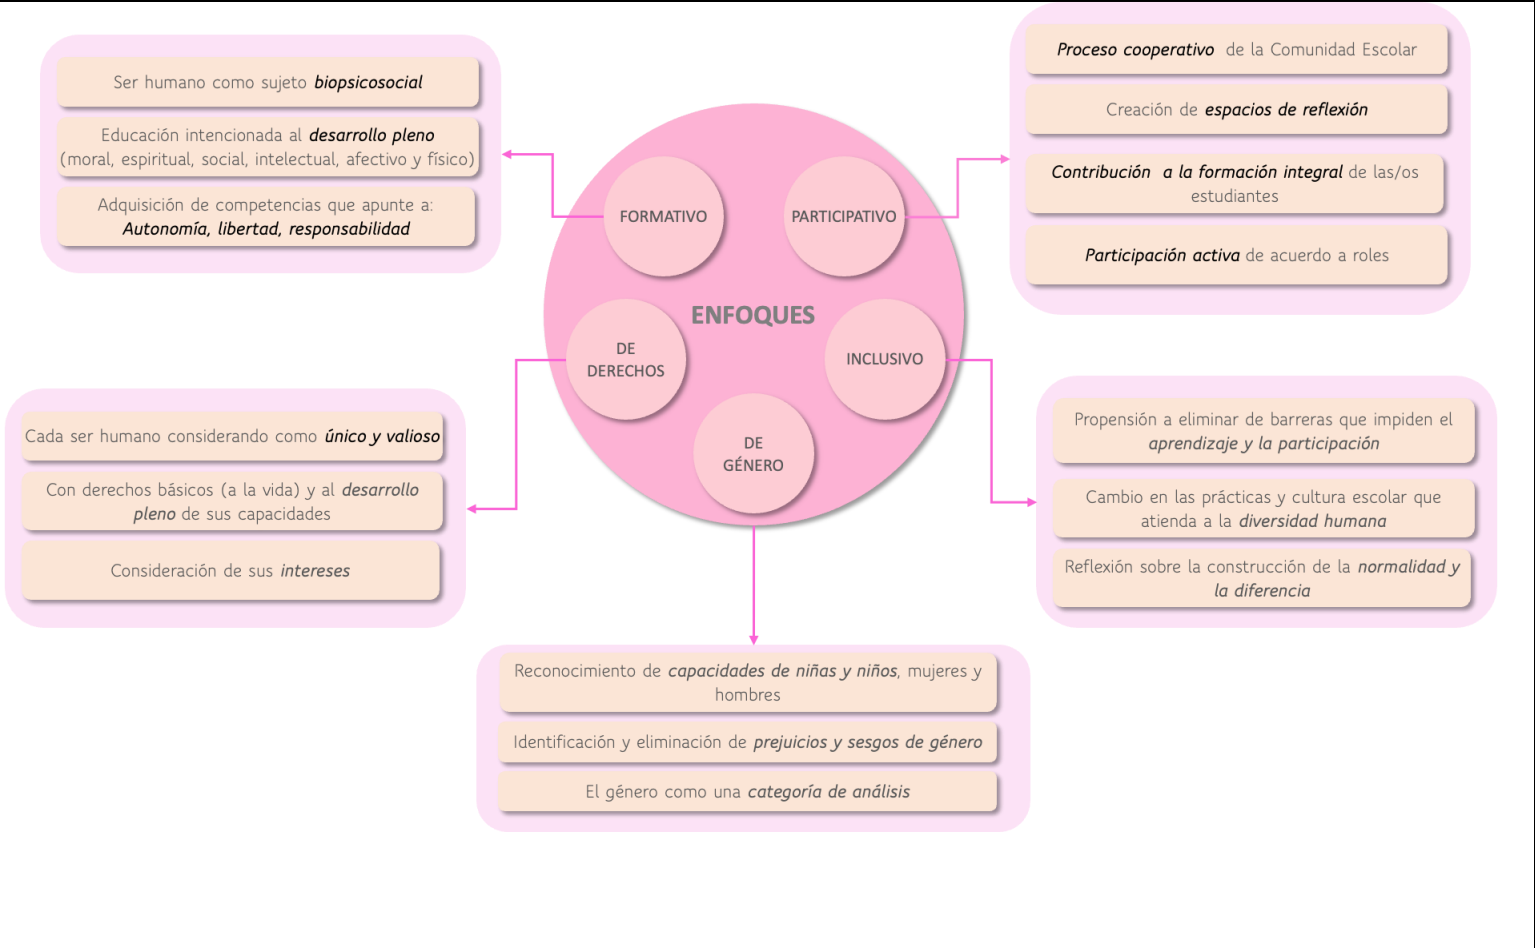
ENFOQUES

FORMATIVO

Ser humano como sujeto biopsicosocial

Educación intencionada al desarrollo pleno (moral, espiritual, social, intelectual, afectivo y físico)

Adquisición de competencias que apunte a: Autonomía, libertad, responsabilidad

PARTICIPATIVO

Proceso cooperativo de la Comunidad Escolar

Creación de espacios de reflexión

Contribución a la formación integral de las/os estudiantes

Participación activa de acuerdo a roles

DE DERECHOS

Cada ser humano considerando como único y valioso

Con derechos básicos (a la vida) y al desarrollo pleno de sus capacidades

Consideración de sus intereses

INCLUSIVO

Propensión a eliminar de barreras que impiden el aprendizaje y la participación

Cambio en las prácticas y cultura escolar que atienda a la diversidad humana

Reflexión sobre la construcción de la normalidad y la diferencia

DE GÉNERO

Reconocimiento de capacidades de niñas y niños, mujeres y hombres

Identificación y eliminación de prejuicios y sesgos de género

El género como una categoría de análisis